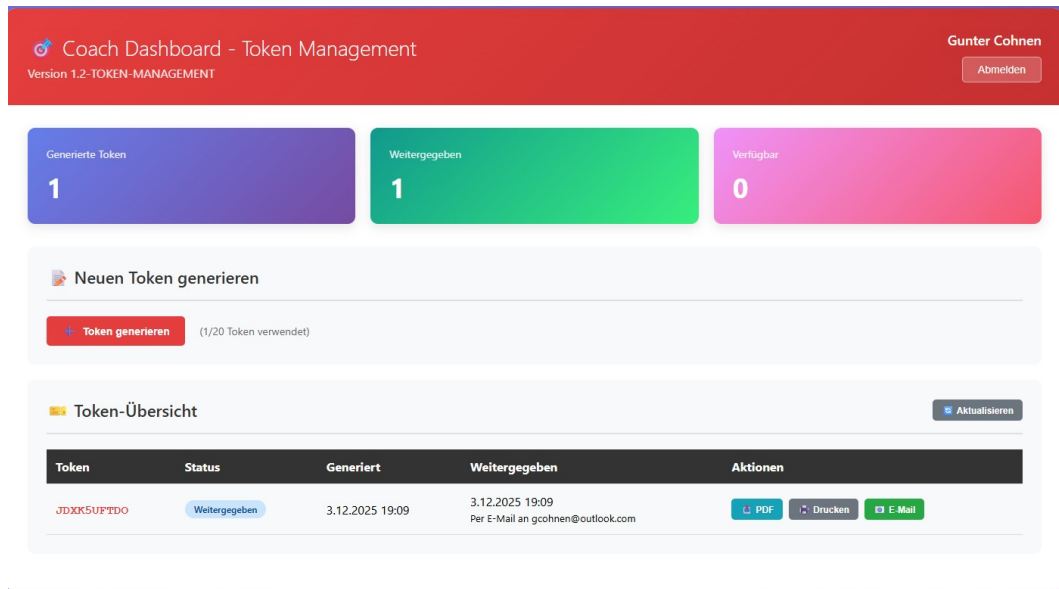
Coach Dashboard - Token Management
Version 1.2-TOKEN-MANAGEMENT

Gunter Cohnen
Abmelden

Generierte Token
1

Weitergegeben
1

Verfügbar
0

Neuen Token generieren

+ Token generieren (1/20 Token verwendet)

Token-Übersicht

Aktualisieren

| Token | Status | Generiert | Weitergegeben | Aktionen |
|---|---|---|---|---|
| JDXK5UFTDO | Weitergegeben | 3.12.2025 19:09 | 3.12.2025 19:09 Per E-Mail an gcohnen@outlook.com | PDF Drucken E-Mail |